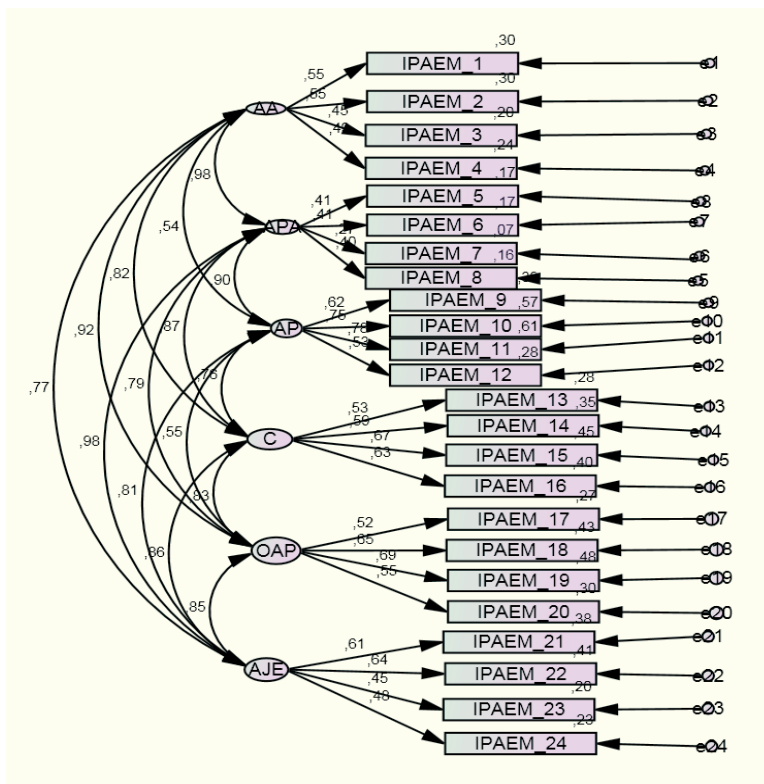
,30
IPAEM_1
e1
,55
,30
IPAEM_2
e2
,55
,20
,45
IPAEM_3
e3
,42
,24
AA
IPAEM_4
e4
,17
,98
,41
IPAEM_5
e8
,17
,41
IPAEM_6
e7
,54
APA
,21
,07
,40
IPAEM_7
e6
,16
IPAEM_8
e5
,82
,90
,36
,62
IPAEM_9
e9
,57
,75
,92
,87
AP
,78
IPAEM_10
,61
e10
,53
IPAEM_11
e11
,28
IPAEM_12
e12
,77
,79
,76
,28
,53
IPAEM_13
,35
e13
,59
C
IPAEM_14
e14
,45
,67
IPAEM_15
e15
,40
,98
,55
,63
IPAEM_16
e16
,27
,81
,83
,52
IPAEM_17
e17
,43
,65
OAP
IPAEM_18
e18
,48
,69
IPAEM_19
e19
,86
,55
,30
IPAEM_20
e20
,38
,85
,61
IPAEM_21
e21
,41
,64
AJE
IPAEM_22
e22
,20
,45
IPAEM_23
e23
,48
,23
IPAEM_24
e24